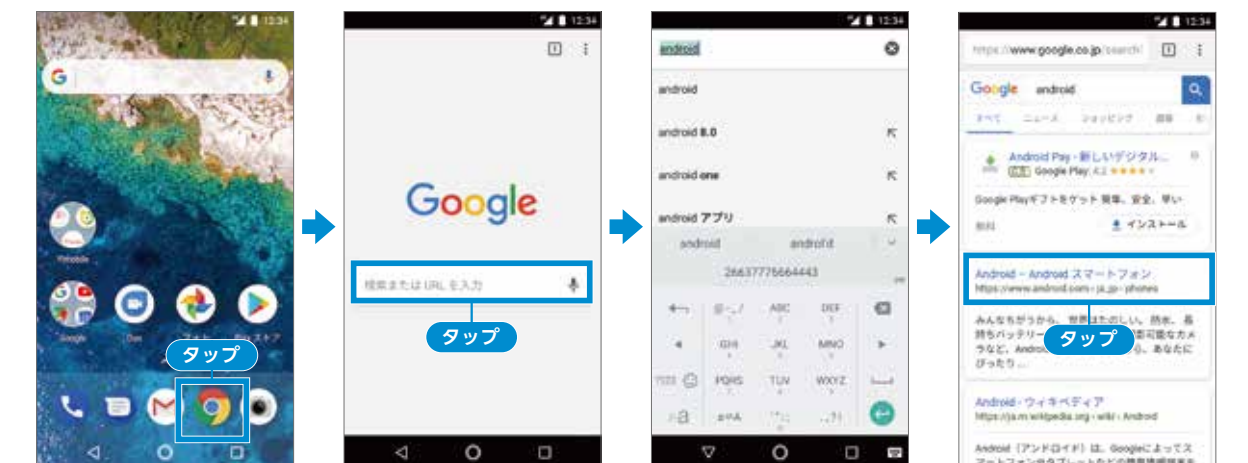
12:34

Yahoo!
Google
Duo
フォト
Playストア

タップ

12:34

Google

検索または URL を入力

タップ

12:34

android

android
android 8.0
android one
android アプリ

android
android'd
26637775664443

ABC
DEF
GHI
JKL
MNO
PQRS
TUV
WXYZ
a⇔A

12:34

https://www.google.co.jp/search

Google android

すべて
ニュース
ショッピング
画像

Android Pay - 新しいデジタル...
Google Play 4.2 ★★★★
Google Playギフトをゲット 簡単、安全、早い
無料
インストール

Android – Android スマートフォン
https://www.android.com › ja_jp › phones

みんなちがうから、世界はたのしい。防水、長持ちバッテリー、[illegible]可能なカメラなど、Android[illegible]、あなたにぴったり...

タップ

Android - ウィキペディア
https://ja.m.wikipedia.org › wiki › Android

Android（アンドロイド）は、Googleによってスマートフォンやタブレットなどの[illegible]